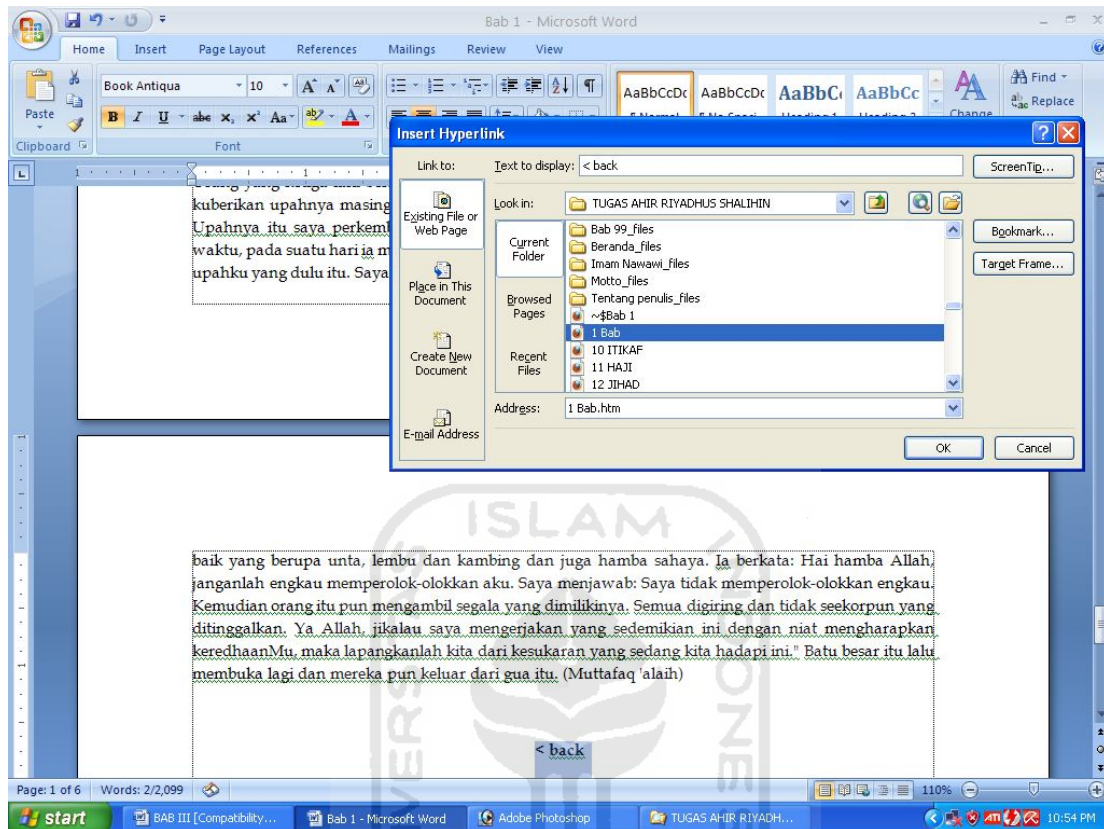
Bab 1 - Microsoft Word

Home Insert Page Layout References Mailings Review View

Paste
Clipboard
Book Antiqua 10
Font
AaBbCcDc AaBbCcDc AaBbC AaBbCc
Change
Find
Replace

Insert Hyperlink

Link to:
Text to display: < back
ScreenTip...

Existing File or Web Page
Look in: TUGAS AHIR RIYADHUS SHALIHIN
Current Folder
Bab 99_files
Beranda_files
Imam Nawawi_files
Motto_files
Tentang penulis_files
~$Bab 1
1 Bab
10 ITIKAF
11 HAJI
12 JIHAD
Browsed Pages
Recent Files
Place in This Document
Create New Document
E-mail Address
Address: 1 Bab.htm
Bookmark...
Target Frame...
OK
Cancel

kuberikan upahnya masing
Upahnya itu saya perkem
waktu, pada suatu hari ia m
upahku yang dulu itu. Saya

ISLAM

baik yang berupa unta, lembu dan kambing dan juga hamba sahaya. Ia berkata: Hai hamba Allah, janganlah engkau memperolok-olokkan aku. Saya menjawab: Saya tidak memperolok-olokkan engkau. Kemudian orang itu pun mengambil segala yang dimilikinya. Semua digiring dan tidak seekorpun yang ditinggalkan. Ya Allah, jikalau saya mengerjakan yang sedemikian ini dengan niat mengharapkan keredhaanMu, maka lapangkanlah kita dari kesukaran yang sedang kita hadapi ini." Batu besar itu lalu membuka lagi dan mereka pun keluar dari gua itu. (Muttafaq 'alaih)

< back

Page: 1 of 6 Words: 2/2,099
110%

start
BAB III [Compatibility...
Bab 1 - Microsoft Word
Adobe Photoshop
TUGAS AHIR RIYADH...
10:54 PM